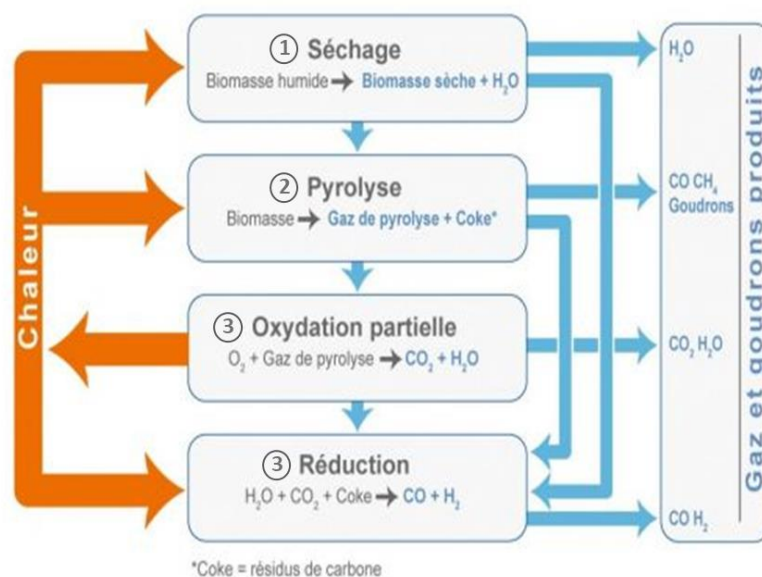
Chaleur

① Séchage
Biomasse humide → Biomasse sèche + $H_2O$

② Pyrolyse
Biomasse → Gaz de pyrolyse + Coke*

③ Oxydation partielle
$O_2$ + Gaz de pyrolyse → $CO_2$ + $H_2O$

③ Réduction
$H_2O$ + $CO_2$ + Coke → CO + $H_2$

$H_2O$

CO $CH_4$
Goudrons

$CO_2$ $H_2O$

CO $H_2$

Gaz et goudrons produits

*Coke = résidus de carbone